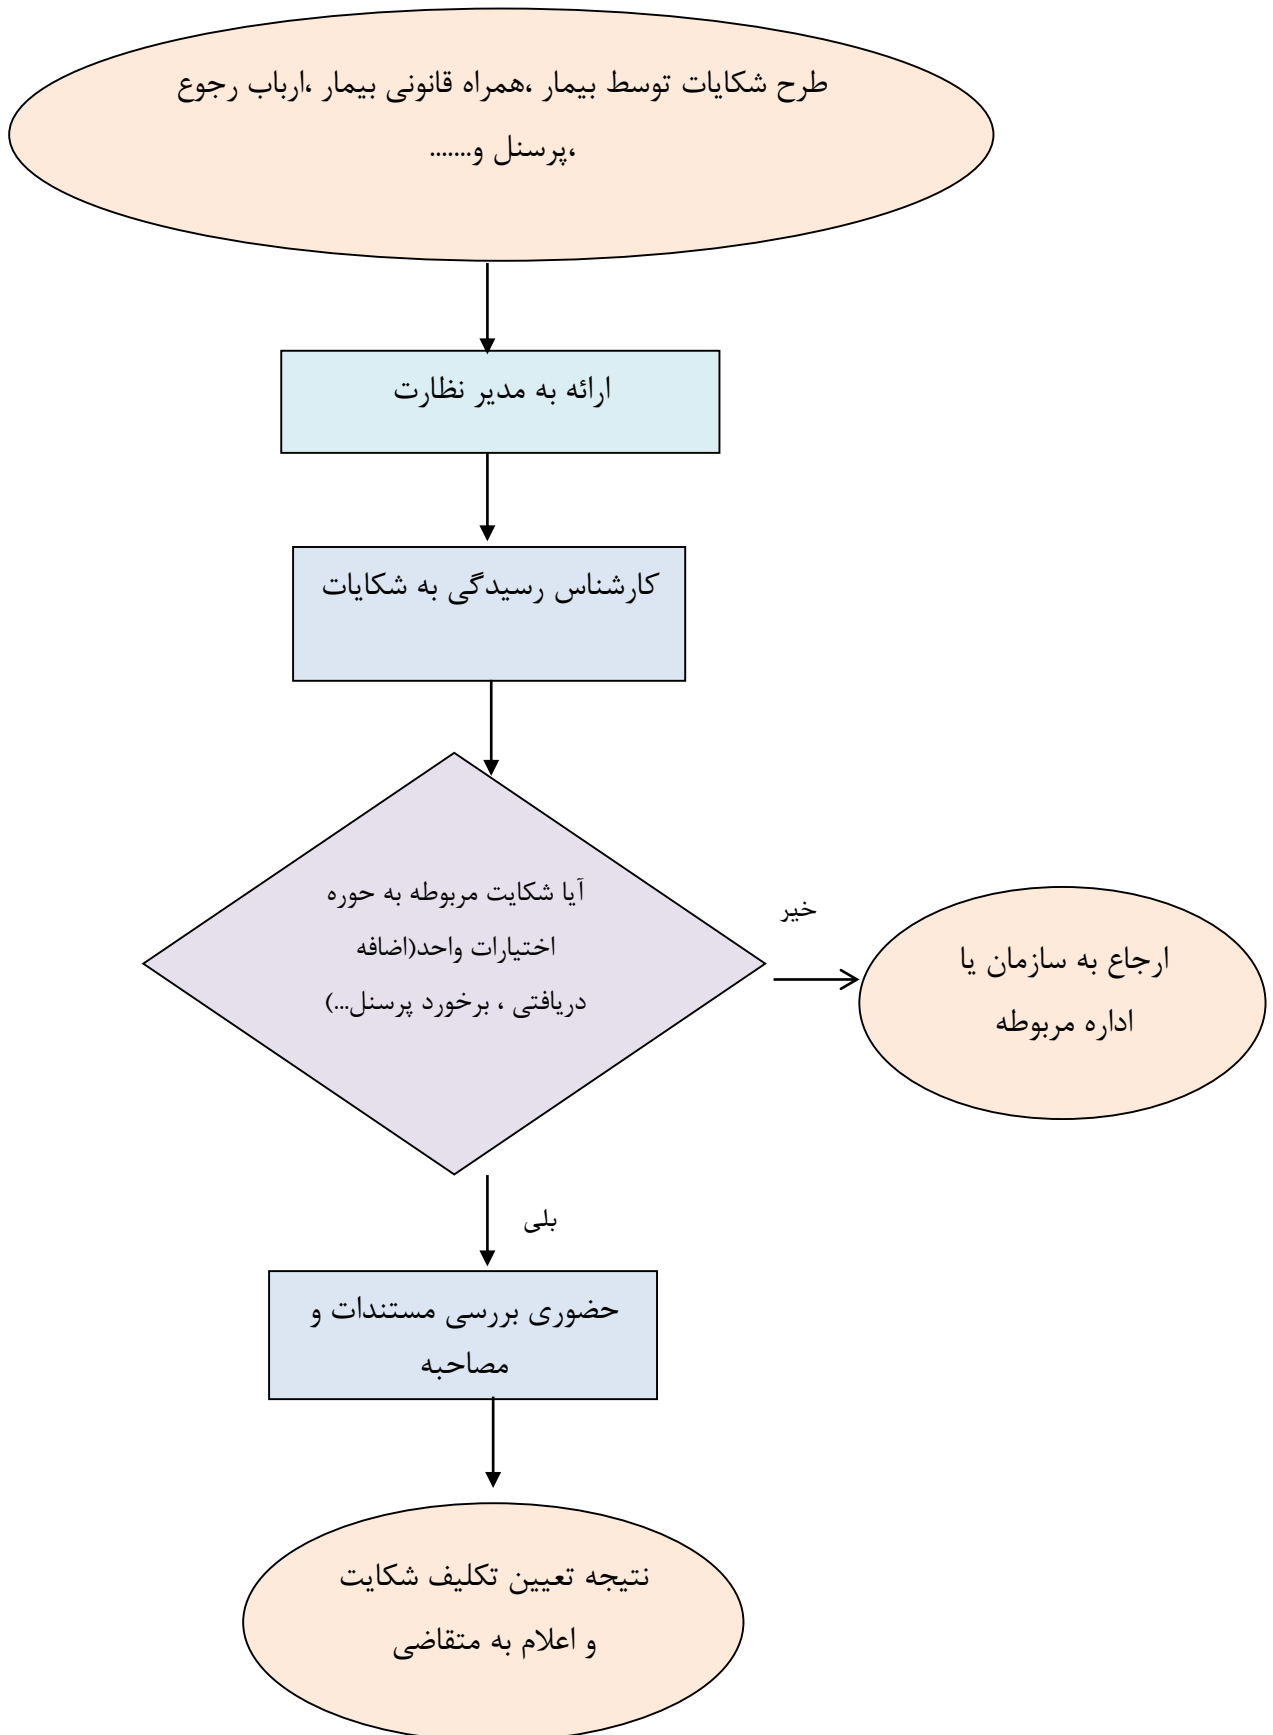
طرح شکایات توسط بیمار ،همراه قانونی بیمار ،ارباب رجوع ،پرسنل و.......

ارائه به مدیر نظارت

کارشناس رسیدگی به شکایات

آیا شکایت مربوطه به حوره اختیارات واحد(اضافه دریافتی ، برخورد پرسنل...)

خیر

ارجاع به سازمان یا اداره مربوطه

بلی

حضوری بررسی مستندات و مصاحبه

نتیجه تعیین تکلیف شکایت و اعلام به متقاضی